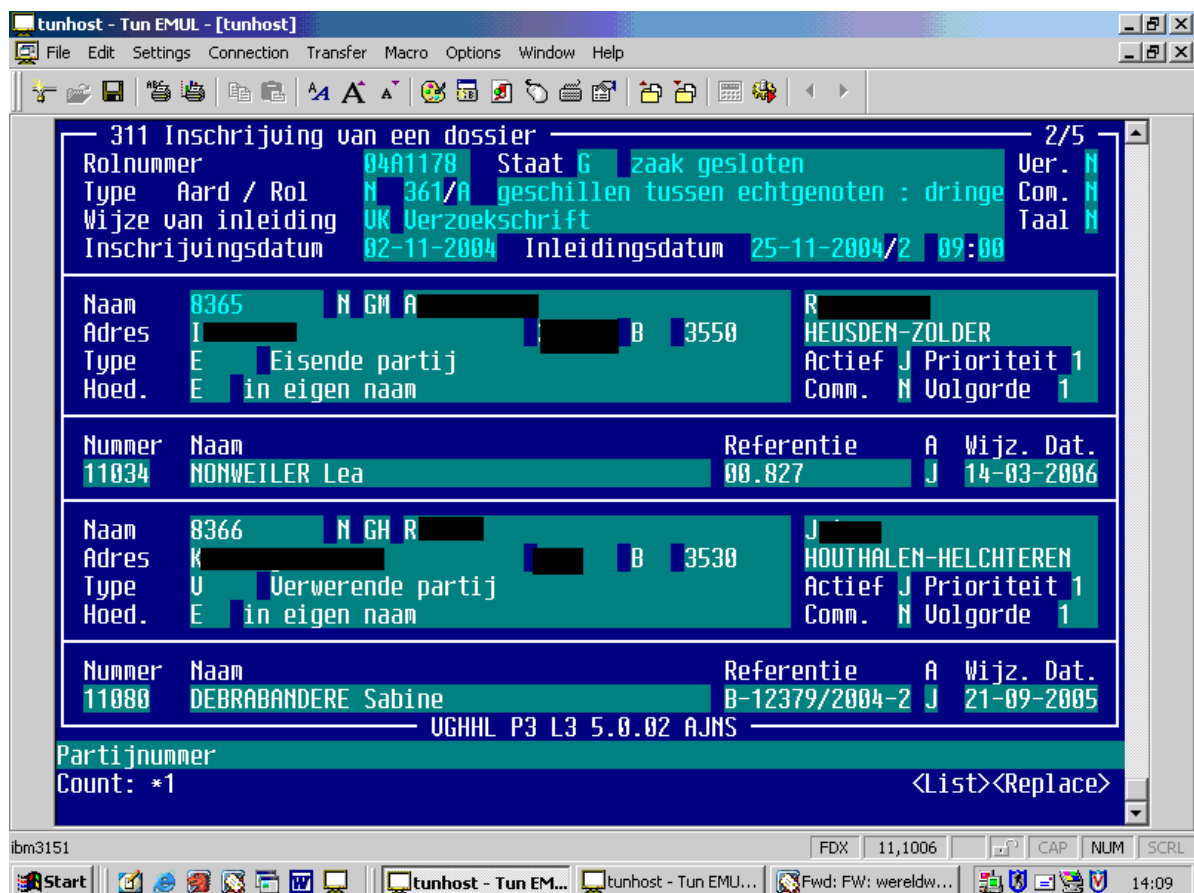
tunhost - Tun EMUL - [tunhost]

File Edit Settings Connection Transfer Macro Options Window Help

311 Inschrijving van een dossier 2/5
Rolnummer 04A1178 Staat G zaak gesloten Ver. N
Type Aard / Rol N 361/A geschillen tussen echtgenoten : dringe Com. N
Wijze van inleiding UK Verzoekschrift Taal N
Inschrijvingsdatum 02-11-2004 Inleidingsdatum 25-11-2004/2 09:00

Naam 8365 N GM A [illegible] R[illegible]
Adres I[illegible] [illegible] B 3550 HEUSDEN-ZOLDER
Type E Eisende partij Actief J Prioriteit 1
Hoed. E in eigen naam Comm. N Volgorde 1

| Nummer | Naam | Referentie | A | Wijz. Dat. |
|---|---|---|---|---|
| 11034 | NONWEILER Lea | 00.827 | J | 14-03-2006 |

Naam 8366 N GH R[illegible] J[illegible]
Adres K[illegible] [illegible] B 3530 HOUTHALEN-HELCHTEREN
Type V Verwerende partij Actief J Prioriteit 1
Hoed. E in eigen naam Comm. N Volgorde 1

| Nummer | Naam | Referentie | A | Wijz. Dat. |
|---|---|---|---|---|
| 11080 | DEBRABANDERE Sabine | B-12379/2004-2 | J | 21-09-2005 |

VGHHL P3 L3 5.0.02 AJNS
Partijnummer
Count: *1 <List><Replace>

ibm3151 FDX 11,1006 CAP NUM SCRL
Start tunhost - Tun EM... tunhost - Tun EMU... Fwd: FW: wereldw... 14:09